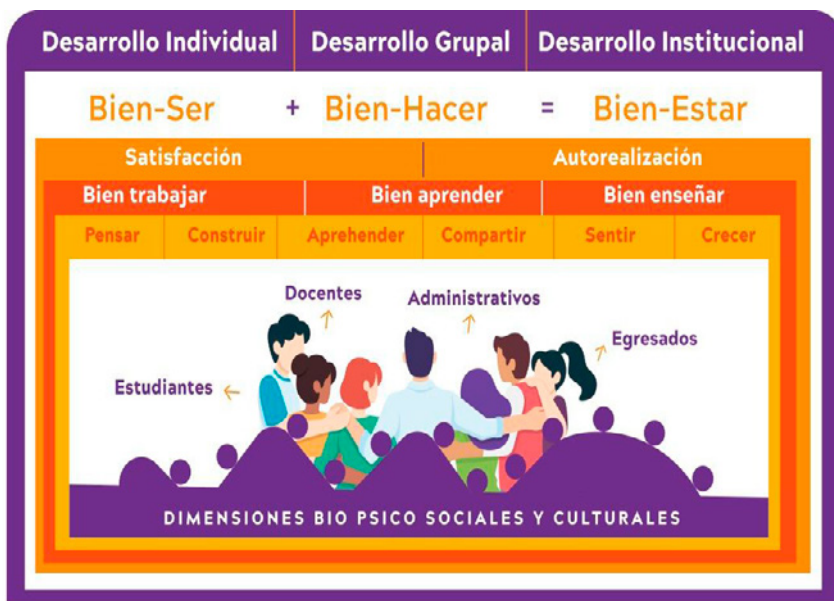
| Desarrollo Individual | Desarrollo Grupal | Desarrollo Institucional |
|---|---|---|

Bien-Ser + Bien-Hacer = Bien-Estar

| Satisfacción | Autorealización |
|---|---|

| Bien trabajar | Bien aprender | Bien enseñar |
|---|---|---|

| Pensar | Construir | Aprehender | Compartir | Sentir | Crecer |
|---|---|---|---|---|---|

Docentes

Administrativos

Egresados

Estudiantes

DIMENSIONES BIO PSICO SOCIALES Y CULTURALES